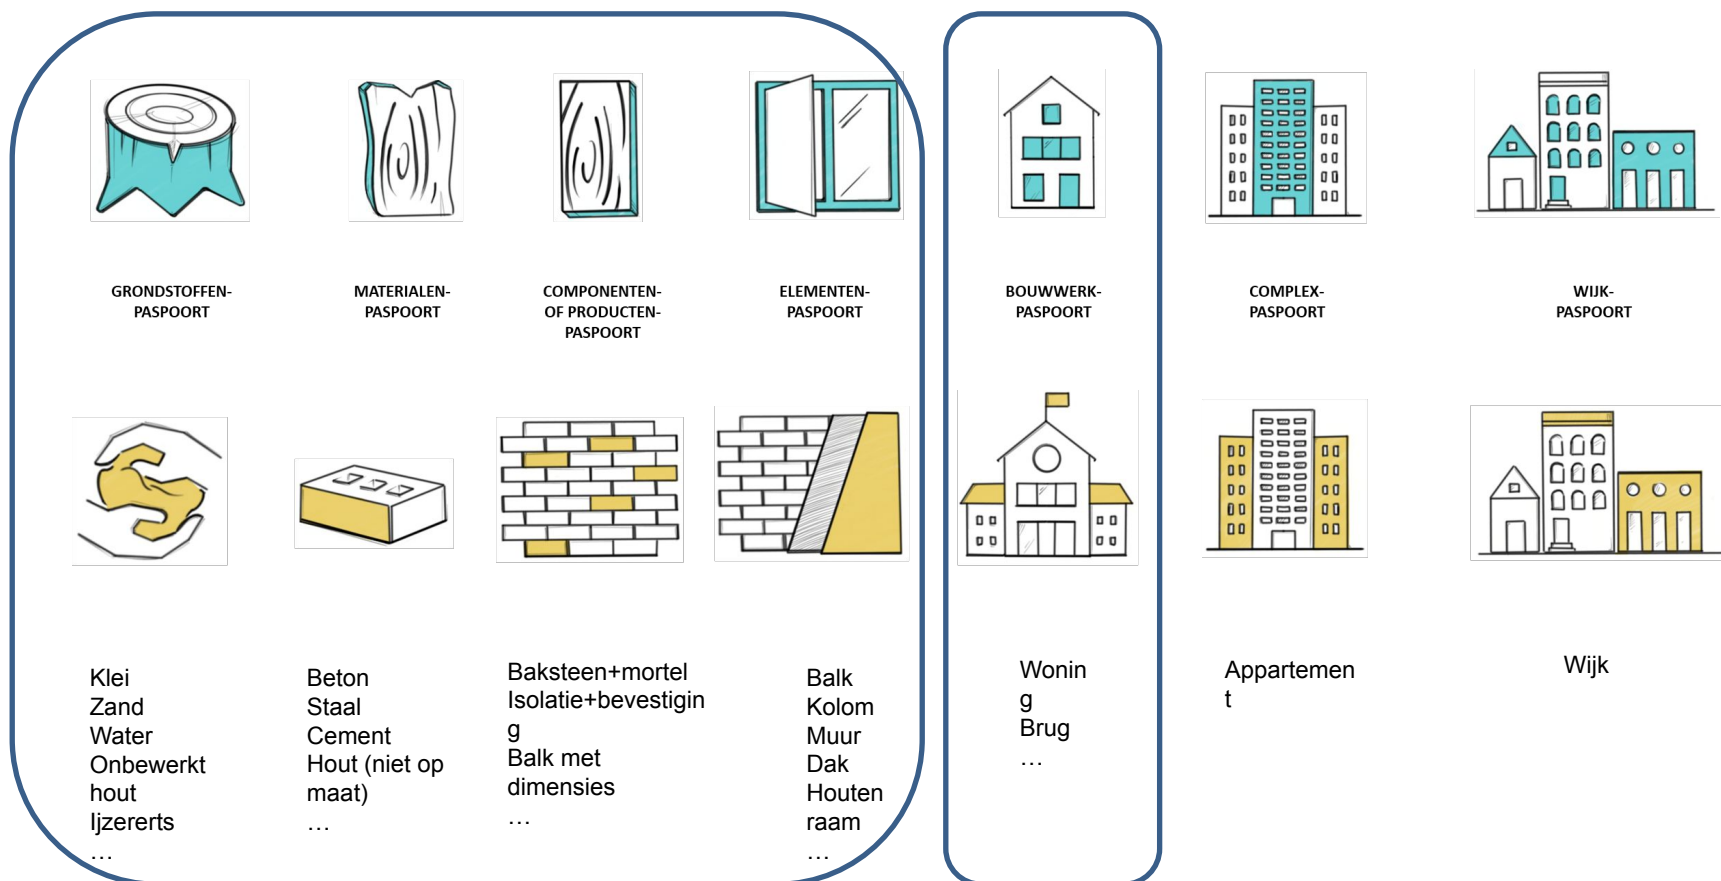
GRONDSTOFFEN-PASPOORT

MATERIALEN-PASPOORT

COMPONENTEN-OF PRODUCTEN-PASPOORT

ELEMENTEN-PASPOORT

BOUWWERK-PASPOORT

COMPLEX-PASPOORT

WIJK-PASPOORT

Klei
Zand
Water
Onbewerkt hout
Ijzererts
…

Beton
Staal
Cement
Hout (niet op maat)
…

Baksteen+mortel
Isolatie+bevestigin g
Balk met dimensies
…

Balk
Kolom
Muur
Dak
Houten raam
…

Wonin g
Brug
…

Appartemen t

Wijk